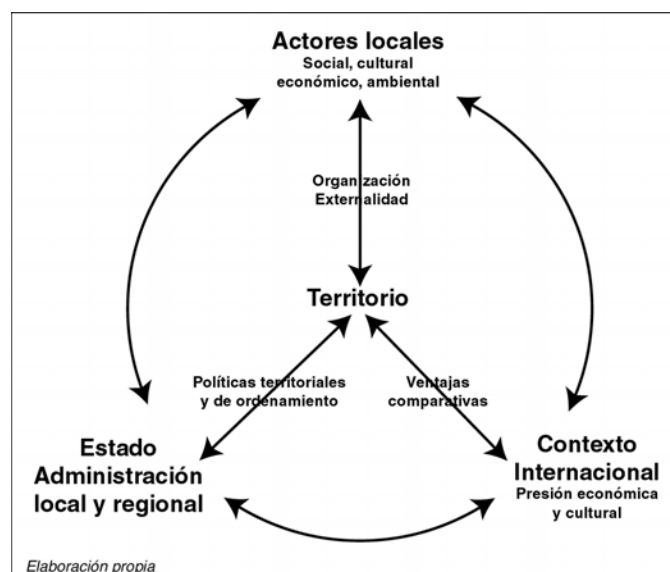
Actores locales
Social, cultural
económico, ambiental

Organización
Externalidad

Territorio

Políticas territoriales
y de ordenamiento

Ventajas
comparativas

Estado
Administración
local y regional

Contexto
Internacional
Presión económica
y cultural

Elaboración propia